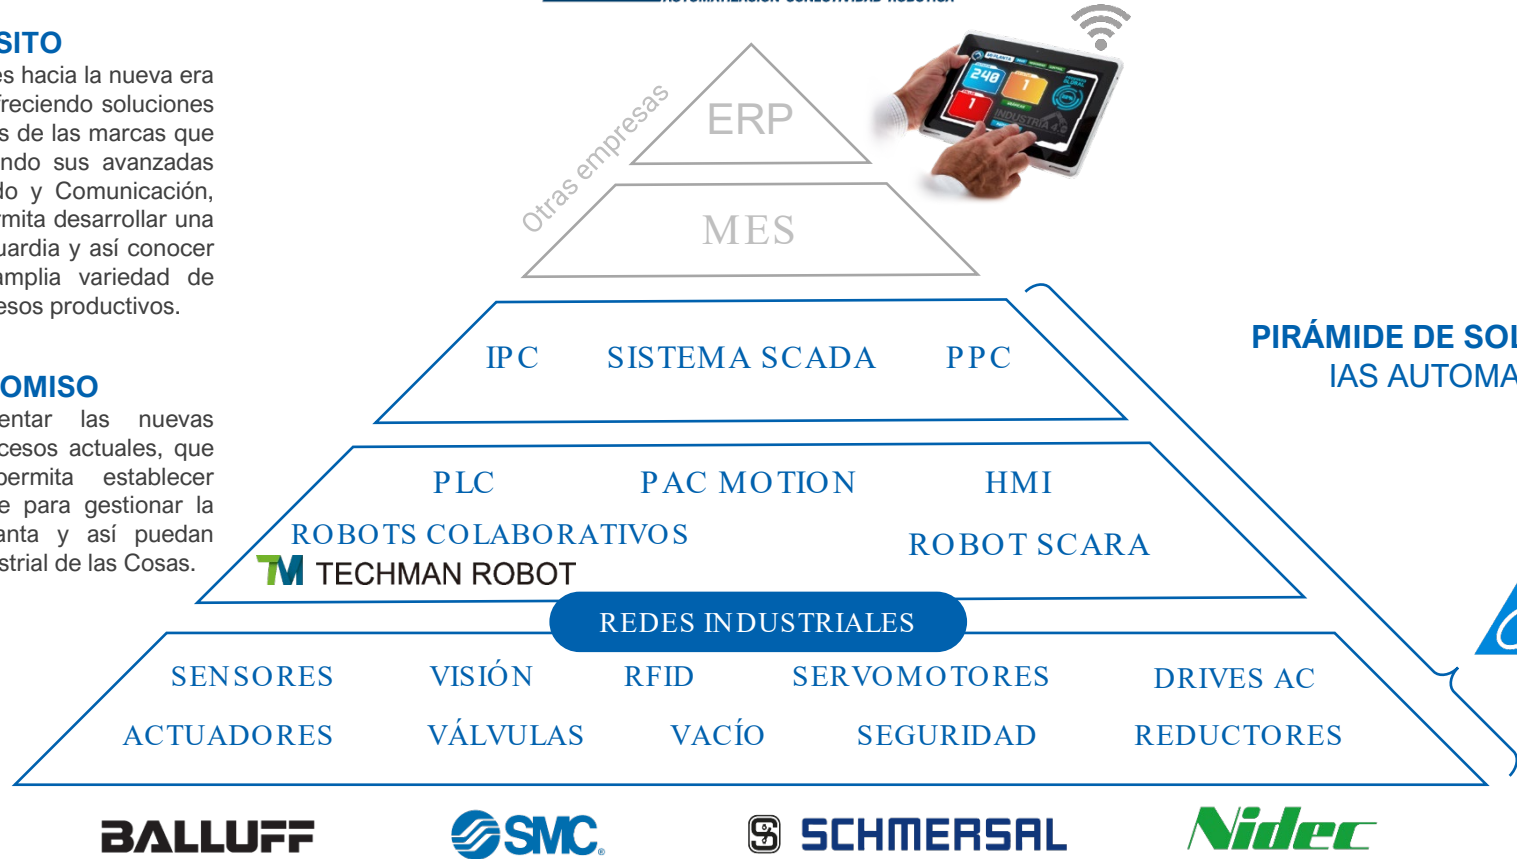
SITO
es hacia la nueva era freciendo soluciones s de las marcas que ndo sus avanzadas do y Comunicación, rmita desarrollar una uardia y así conocer amplia variedad de esos productivos.

OMISO
entar las nuevas cesos actuales, que permita establecer e para gestionar la anta y así puedan strial de las Cosas.

Otras empresas

ERP

MES

IPC SISTEMA SCADA PPC

PLC PAC MOTION HMI

ROBOTS COLABORATIVOS

TECHMAN ROBOT

ROBOT SCARA

REDES INDUSTRIALES

SENSORES VISIÓN RFID SERVOMOTORES DRIVES AC

ACTUADORES VÁLVULAS VACÍO SEGURIDAD REDUCTORES

PIRÁMIDE DE SOL
IAS AUTOMA

BALLUFF SMC SCHMERSAL Nidec